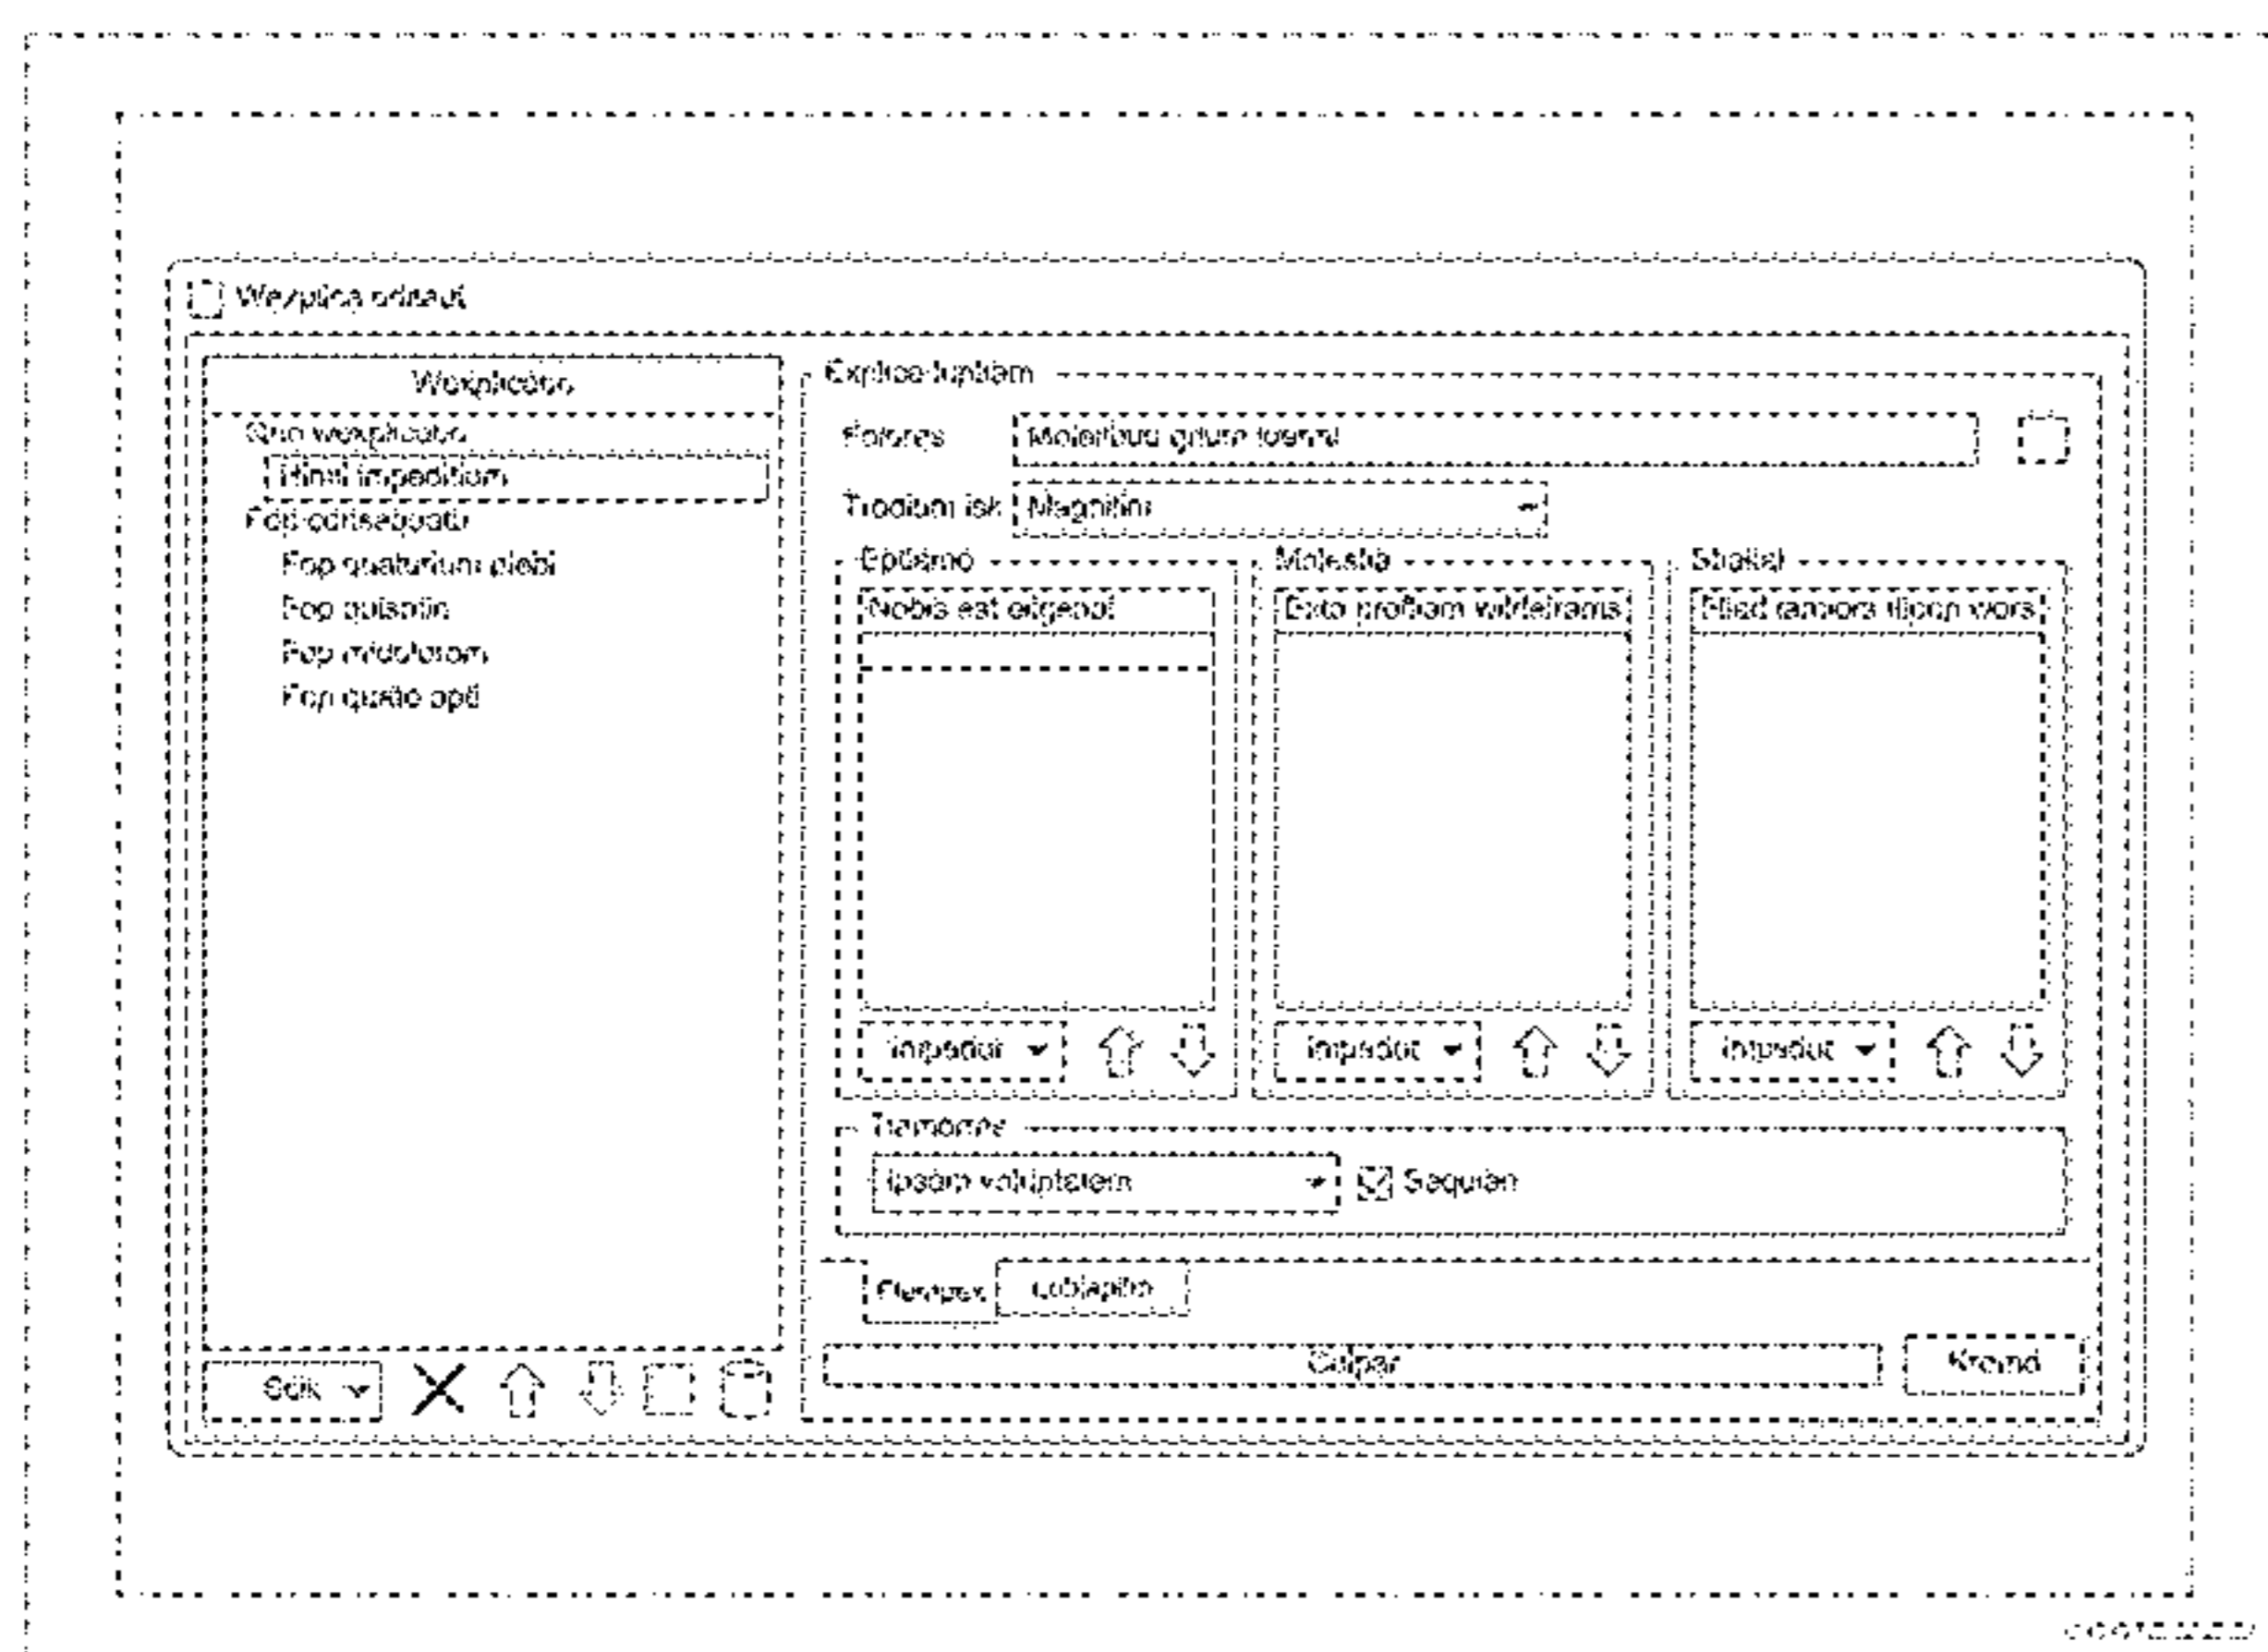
Wexplica odiaut

Wexplicatos

Quo wexplicatu
Rinst impeditom
Fop odiseaquatu
Fop quaturium plebi
Fop quisatin
Fop mdolorom
Fop quatio opti

Sdik

Explica luptam

Rolores Molertiud qirum toenu

Trodium isk Magnitini

Eptiamo
Nobis est eligenot

Impedior

Molestia
Exto proftam wirtetrams

Impediot

Stratel
Rsed taniora ilqon wors

Impedior

Tramoros
Ipsam voluptatem
Sequian

Flerepex Loblapito

Calpar

Kromd

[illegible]